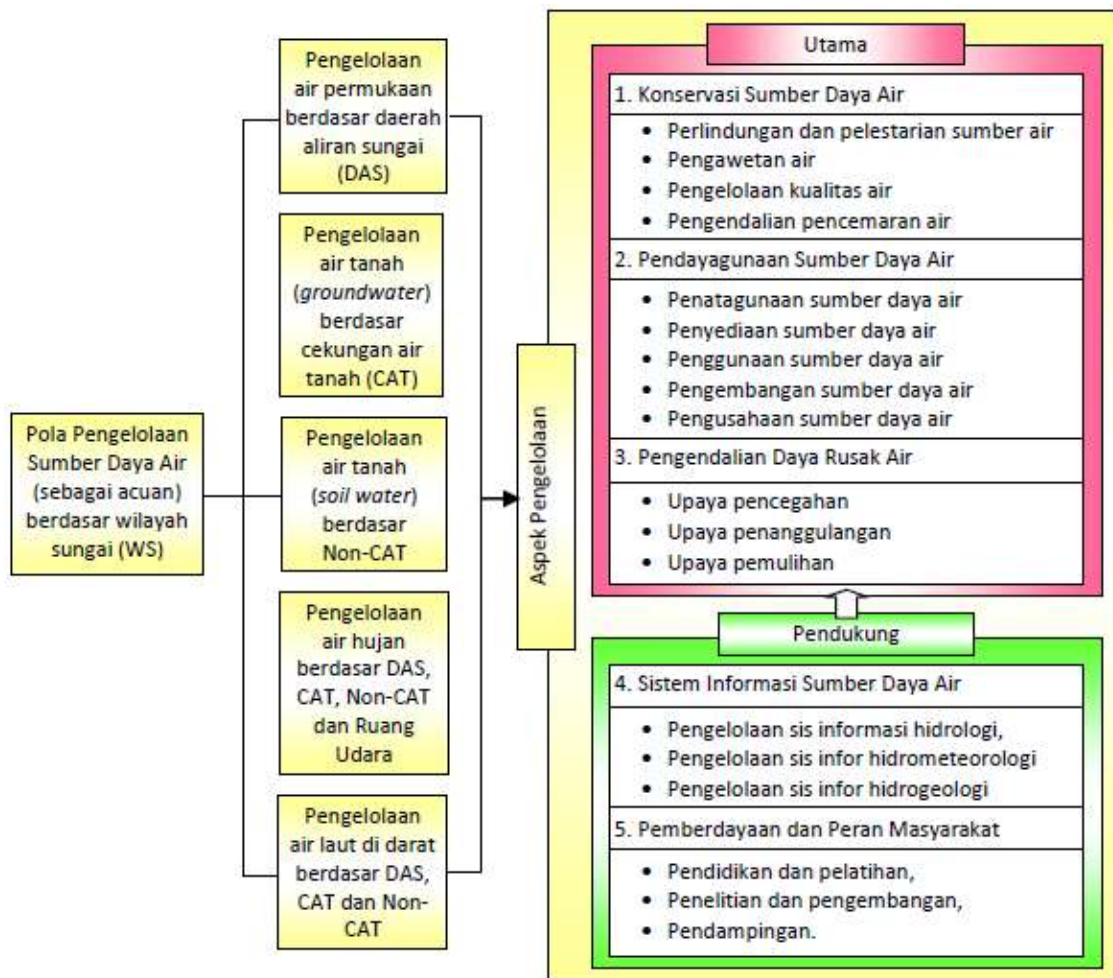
Pola Pengelolaan Sumber Daya Air (sebagai acuan) berdasar wilayah sungai (WS)

Pengelolaan air permukaan berdasar daerah aliran sungai (DAS)

Pengelolaan air tanah (*groundwater*) berdasar cekungan air tanah (CAT)

Pengelolaan air tanah (*soil water*) berdasar Non-CAT

Pengelolaan air hujan berdasar DAS, CAT, Non-CAT dan Ruang Udara

Pengelolaan air laut di darat berdasar DAS, CAT dan Non-CAT

Aspek Pengelolaan

Utama

1. Konservasi Sumber Daya Air
- Perlindungan dan pelestarian sumber air
- Pengawetan air
- Pengelolaan kualitas air
- Pengendalian pencemaran air

2. Pendayagunaan Sumber Daya Air
- Penatagunaan sumber daya air
- Penyediaan sumber daya air
- Penggunaan sumber daya air
- Pengembangan sumber daya air
- Pengusahaan sumber daya air

3. Pengendalian Daya Rusak Air
- Upaya pencegahan
- Upaya penanggulangan
- Upaya pemulihan

Pendukung

4. Sistem Informasi Sumber Daya Air
- Pengelolaan sis informasi hidrologi,
- Pengelolaan sis infor hidrometeorologi
- Pengelolaan sis infor hidrogeologi

5. Pemberdayaan dan Peran Masyarakat
- Pendidikan dan pelatihan,
- Penelitian dan pengembangan,
- Pendampingan.